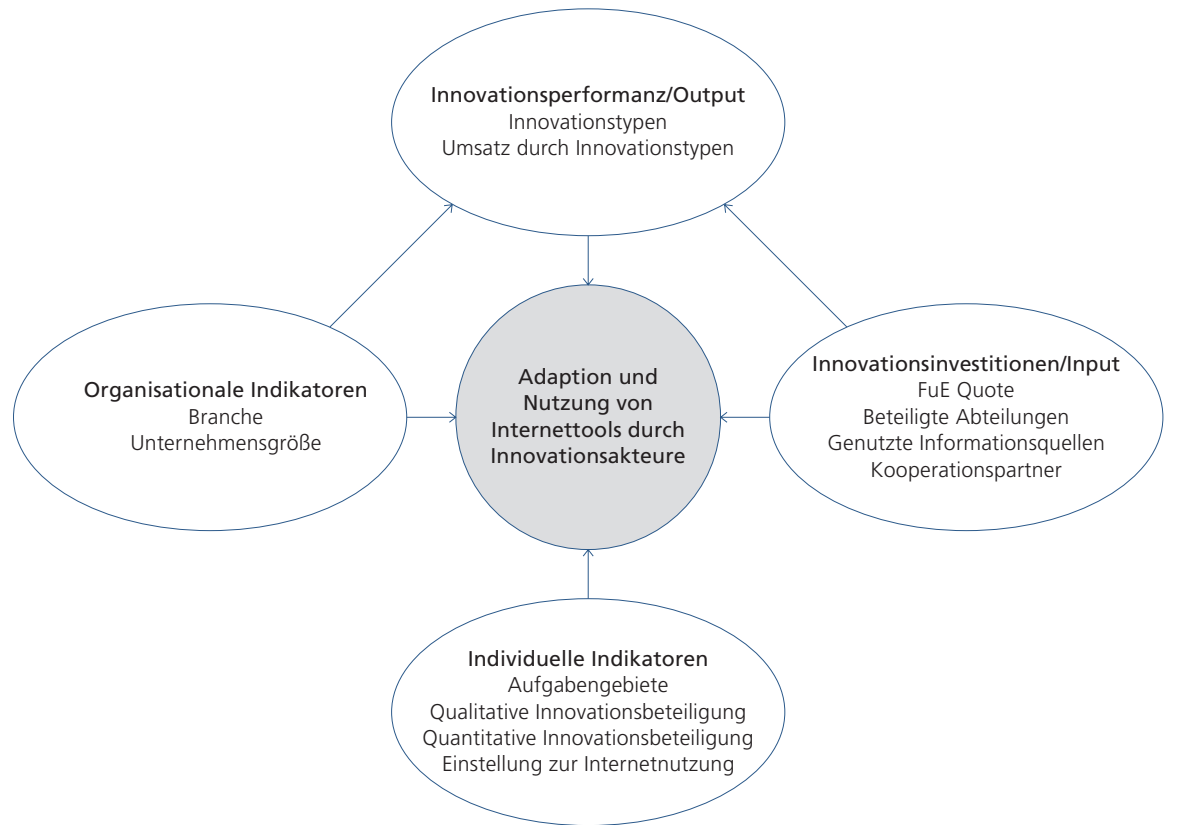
Innovationsperformanz/Output
Innovationstypen
Umsatz durch Innovationstypen

Organisationale Indikatoren
Branche
Unternehmensgröße

Adaption und Nutzung von Internettools durch Innovationsakteure

Innovationsinvestitionen/Input
FuE Quote
Beteiligte Abteilungen
Genutzte Informationsquellen
Kooperationspartner

Individuelle Indikatoren
Aufgabengebiete
Qualitative Innovationsbeteiligung
Quantitative Innovationsbeteiligung
Einstellung zur Internetnutzung